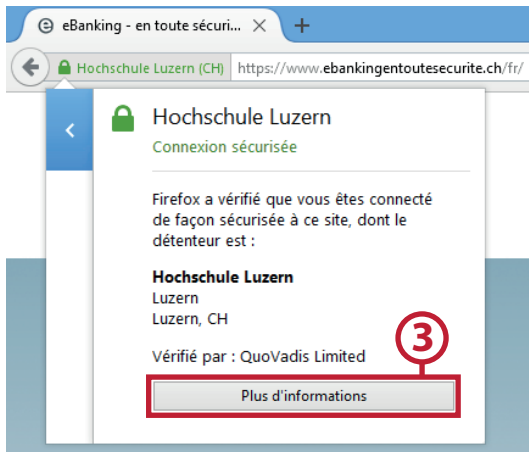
eBanking - en toute sécuri...

Hochschule Luzern (CH) https://www.ebankingentoutesecurite.ch/fr/

Hochschule Luzern

Connexion sécurisée

Firefox a vérifié que vous êtes connecté de façon sécurisée à ce site, dont le détenteur est :

**Hochschule Luzern**
Luzern
Luzern, CH

Vérifié par : QuoVadis Limited

3

Plus d'informations